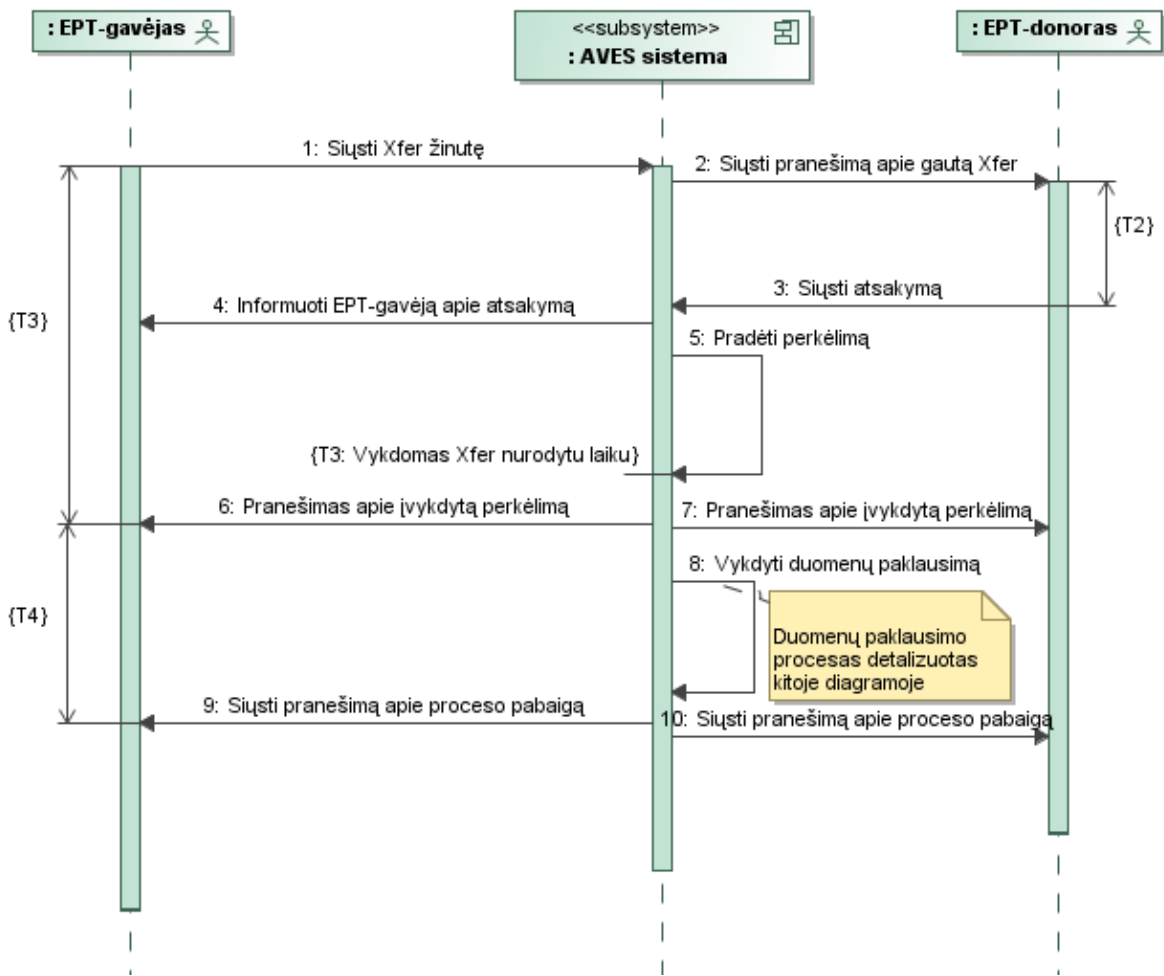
: EPT-gavėjas

<<subsystem>>
: AVES sistema

: EPT-donoras

1: Siųsti Xfer žinutę

2: Siųsti pranešimą apie gautą Xfer

{T2}

3: Siųsti atsakymą

4: Informuoti EPT-gavėją apie atsakymą

{T3}

5: Pradėti perkėlimą

{T3: Vykdomas Xfer nurodytu laiku}

6: Pranešimas apie įvykdytą perkėlimą

7: Pranešimas apie įvykdytą perkėlimą

8: Vykdyti duomenų paklausimą

{T4}

Duomenų paklausimo procesas detalizuotas kitoje diagramoje

9: Siųsti pranešimą apie proceso pabaigą

10: Siųsti pranešimą apie proceso pabaigą